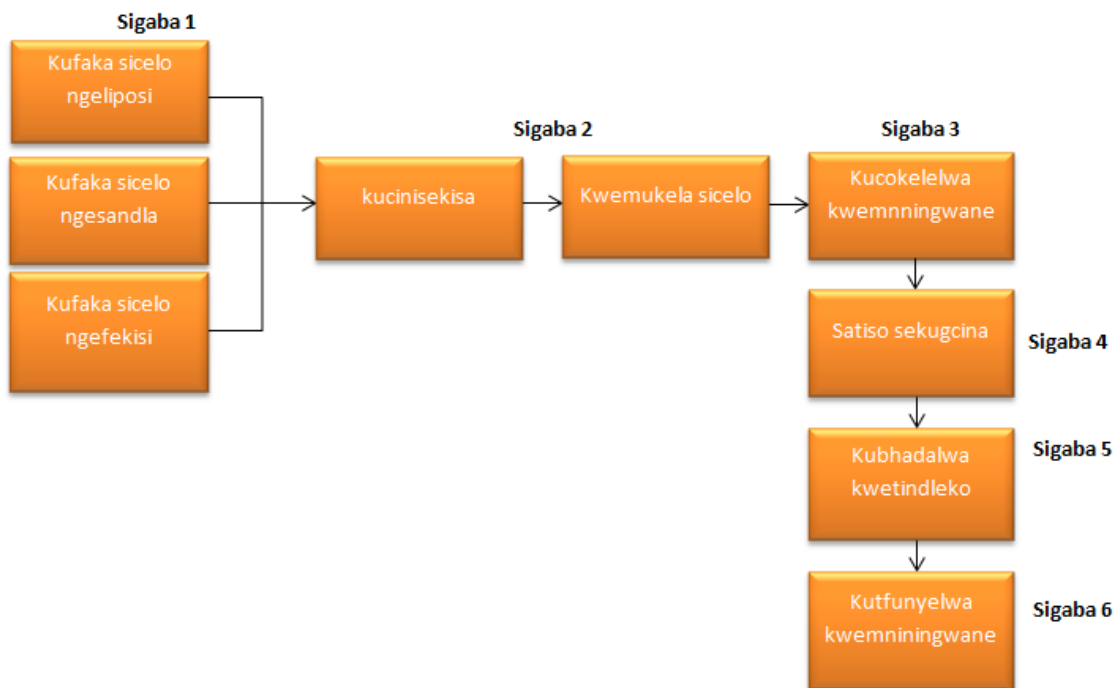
Sigaba 1

Kufaka sicelo ngeliposi

Kufaka sicelo ngesandla

Kufaka sicelo ngefekisi

Sigaba 2

kucinisekisa

Kwemukela sicelo

Sigaba 3

Kucokelelwa kwemnningwane

Satiso sekugcina

Sigaba 4

Kubhadalwa kwetindleko

Sigaba 5

Kutfunyelwa kwemniningwane

Sigaba 6